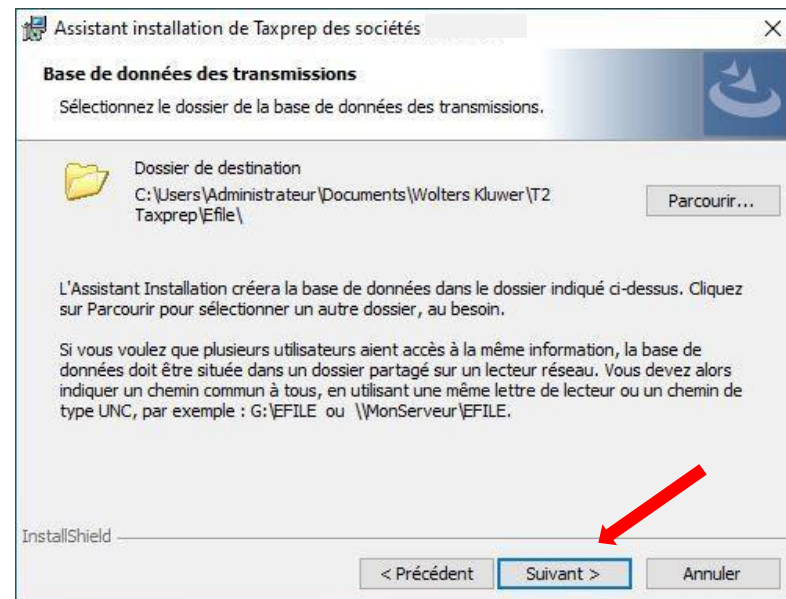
Assistant installation de Taxprep des sociétés

×

Base de données des transmissions

Sélectionnez le dossier de la base de données des transmissions.

Dossier de destination
C:\Users\Administrateur\Documents\Wolters Kluwer\T2 Taxprep\Efile\

Parcourir...

L'Assistant Installation créera la base de données dans le dossier indiqué ci-dessus. Cliquez sur Parcourir pour sélectionner un autre dossier, au besoin.

Si vous voulez que plusieurs utilisateurs aient accès à la même information, la base de données doit être située dans un dossier partagé sur un lecteur réseau. Vous devez alors indiquer un chemin commun à tous, en utilisant une même lettre de lecteur ou un chemin de type UNC, par exemple : G:\EFILE ou \\MonServeur\EFILE.

InstallShield

< Précédent

Suivant >

Annuler